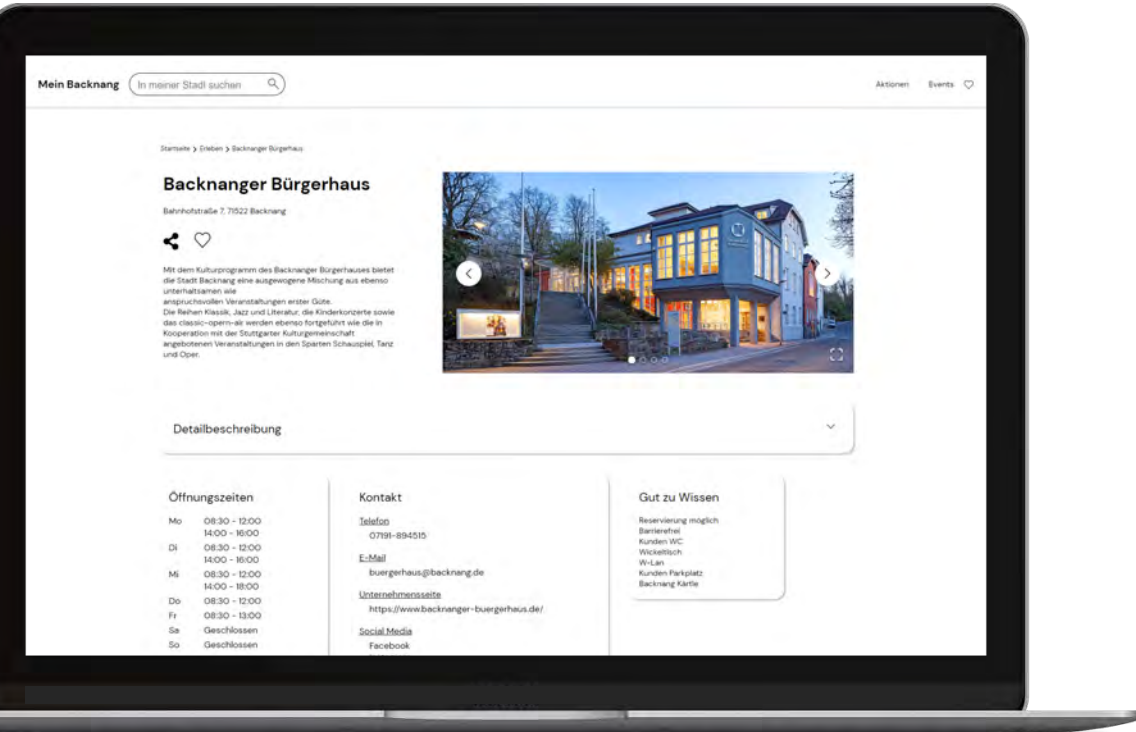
Mein Backnang

In meiner Stadt suchen

Aktionen Events

Startseite > Erleben > Backnanger Bürgerhaus

Backnanger Bürgerhaus

Bahnhofstraße 7, 71522 Backnang

Mit dem Kulturprogramm des Backnanger Bürgerhauses bietet die Stadt Backnang eine ausgewogene Mischung aus ebenso unterhaltsamen wie anspruchsvollen Veranstaltungen erster Güte.
Die Reihen Klassik, Jazz und Literatur, die Kinderkonzerte sowie das classic-open-air werden ebenso fortgeführt wie die in Kooperation mit der Stuttgarter Kulturgemeinschaft angebotenen Veranstaltungen in den Sparten Schauspiel, Tanz und Oper.

Detailbeschreibung

Öffnungszeiten

| | |
|---|---|
| Mo | 08:30 - 12:00<br>14:00 - 16:00 |
| Di | 08:30 - 12:00<br>14:00 - 16:00 |
| Mi | 08:30 - 12:00<br>14:00 - 18:00 |
| Do | 08:30 - 12:00 |
| Fr | 08:30 - 13:00 |
| Sa | Geschlossen |
| So | Geschlossen |

Kontakt

Telefon
07191-894515

E-Mail
buergerhaus@backnang.de

Unternehmensseite
https://www.backnanger-buergerhaus.de/

Social Media
Facebook

Gut zu Wissen

Reservierung möglich
Barrierefrei
Kunden WC
Wickeltisch
W-Lan
Kunden Parkplatz
Backnang Kärtle